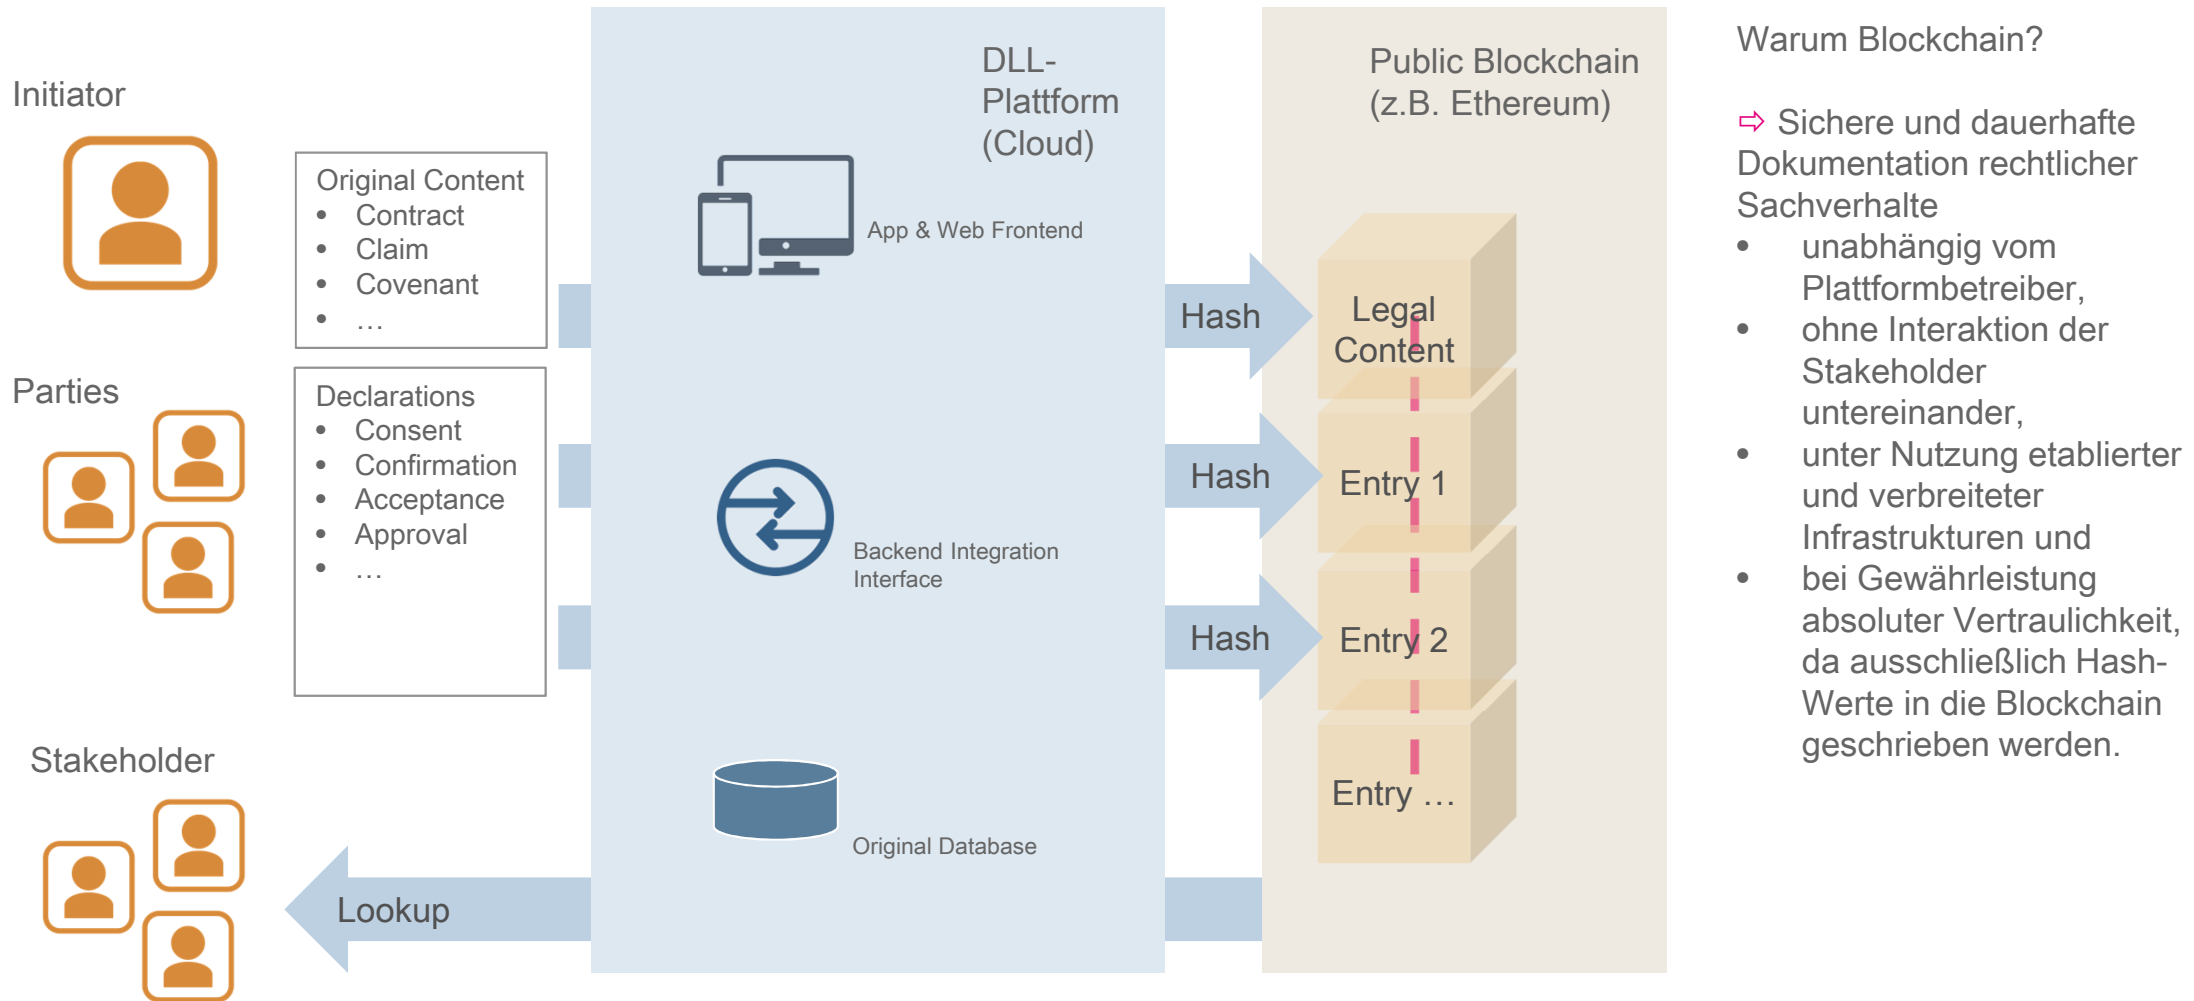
Initiator

Original Content
- Contract
- Claim
- Covenant
- …

Parties

Declarations
- Consent
- Confirmation
- Acceptance
- Approval
- …

Stakeholder

Lookup

DLL-Plattform (Cloud)

App & Web Frontend

Backend Integration Interface

Original Database

Hash

Hash

Hash

Public Blockchain (z.B. Ethereum)

Legal Content

Entry 1

Entry 2

Entry …

Warum Blockchain?

⇨ Sichere und dauerhafte Dokumentation rechtlicher Sachverhalte
- unabhängig vom Plattformbetreiber,
- ohne Interaktion der Stakeholder untereinander,
- unter Nutzung etablierter und verbreiteter Infrastrukturen und
- bei Gewährleistung absoluter Vertraulichkeit, da ausschließlich Hash-Werte in die Blockchain geschrieben werden.